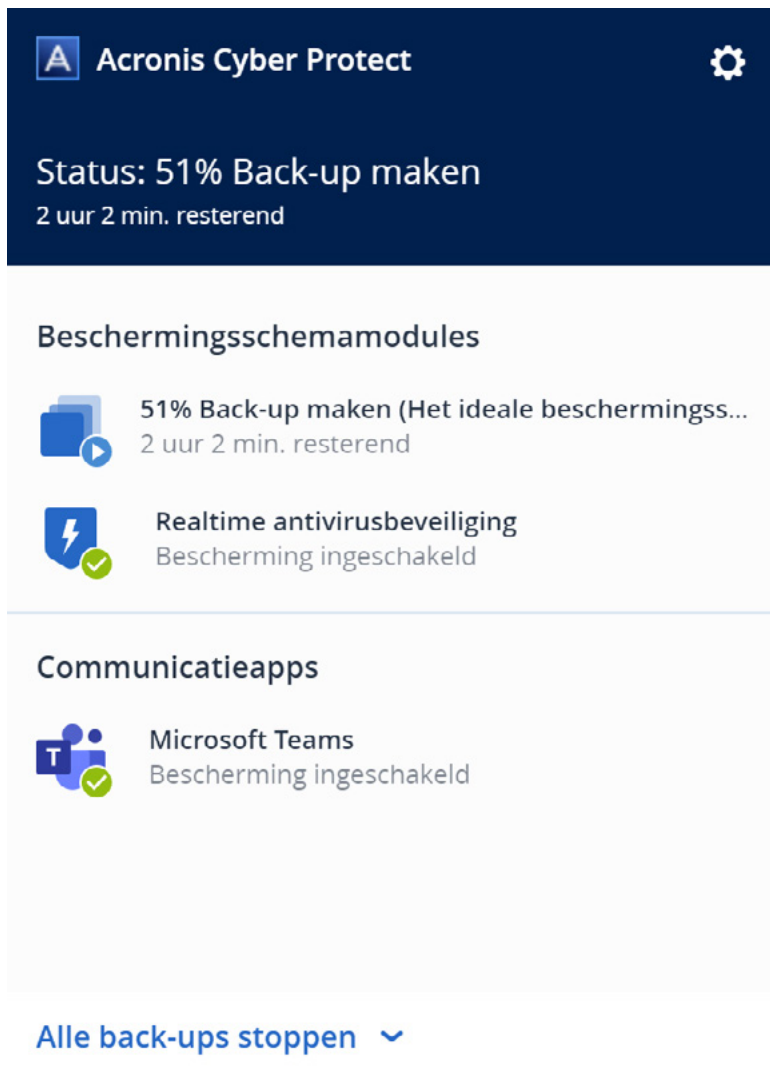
Acronis Cyber Protect

Status: 51% Back-up maken
2 uur 2 min. resterend

Beschermingsschemamodules

51% Back-up maken (Het ideale beschermingss...
2 uur 2 min. resterend

Realtime antivirusbeveiliging
Bescherming ingeschakeld

Communicatieapps

Microsoft Teams
Bescherming ingeschakeld

Alle back-ups stoppen